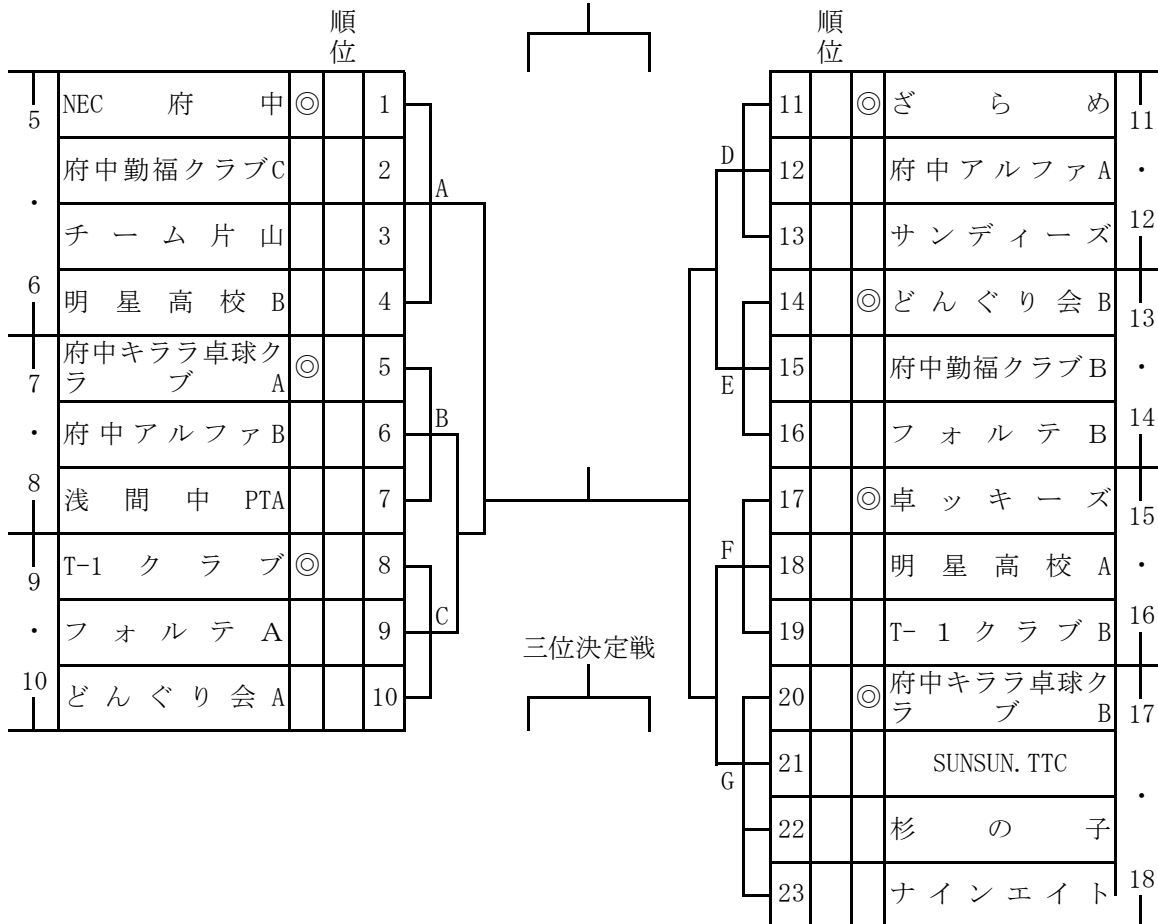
順位

| | | | | |
|---|---|---|---|---|
| 5 | NEC 府中 | ◎ | | 1 |
| ・ | 府中勤福クラブC | | | 2 |
| | チーム片山 | | | 3 |
| 6 | 明星高校B | | | 4 |
| 7 | 府中キララ卓球クラブA | ◎ | | 5 |
| ・ | 府中アルファB | | | 6 |
| 8 | 浅間中PTA | | | 7 |
| 9 | T-1 クラブ | ◎ | | 8 |
| ・ | フォルテA | | | 9 |
| 10 | どんぐり会A | | | 10 |

A
B
C

三位決定戦

順位

| | | | | |
|---|---|---|---|---|
| 11 | | ◎ | ざらめ | 11 |
| 12 | | | 府中アルファA | ・ |
| 13 | | | サンディーズ | 12 |
| 14 | | ◎ | どんぐり会B | 13 |
| 15 | | | 府中勤福クラブB | ・ |
| 16 | | | フォルテB | 14 |
| 17 | | ◎ | 卓ッキーズ | 15 |
| 18 | | | 明星高校A | ・ |
| 19 | | | T- 1 クラブB | 16 |
| 20 | | ◎ | 府中キララ卓球クラブB | 17 |
| 21 | | | SUNSUN.TTC | |
| 22 | | | 杉の子 | ・ |
| 23 | | | ナインエイト | 18 |

D
E
F
G